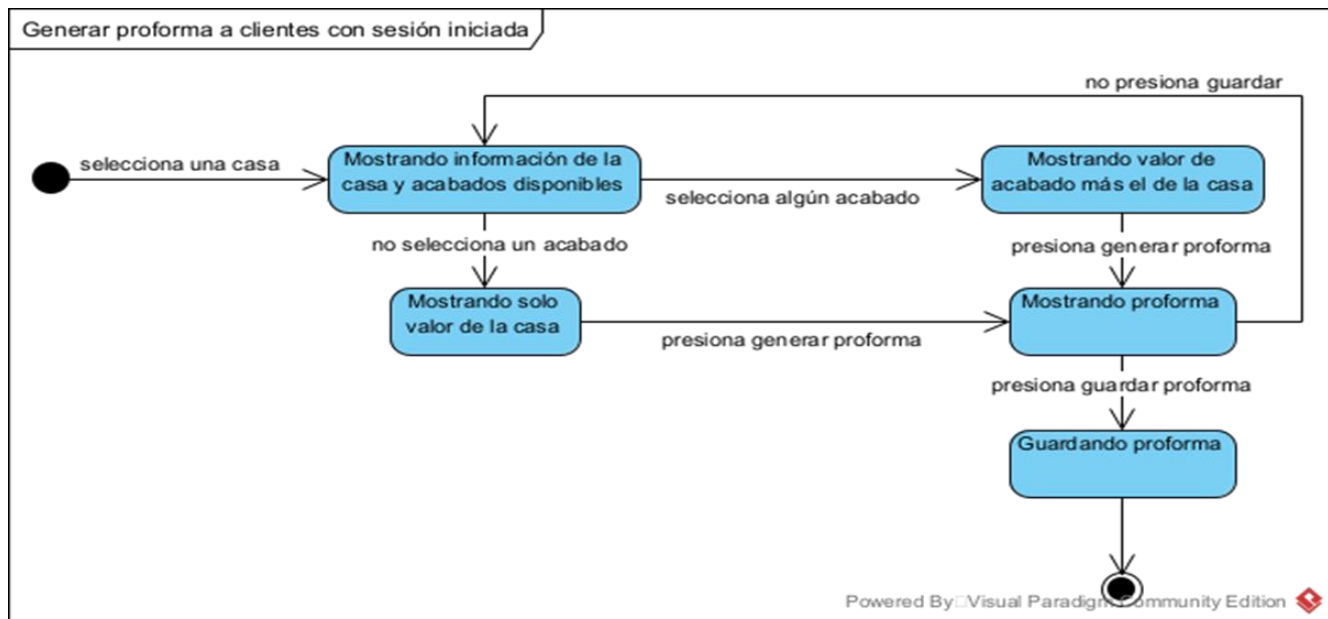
Generar proforma a clientes con sesión iniciada

no presiona guardar

selecciona una casa

Mostrando información de la casa y acabados disponibles

selecciona algún acabado

Mostrando valor de acabado más el de la casa

no selecciona un acabado

presiona generar proforma

Mostrando solo valor de la casa

presiona generar proforma

Mostrando proforma

presiona guardar proforma

Guardando proforma

Powered By□Visual Paradigm Community Edition